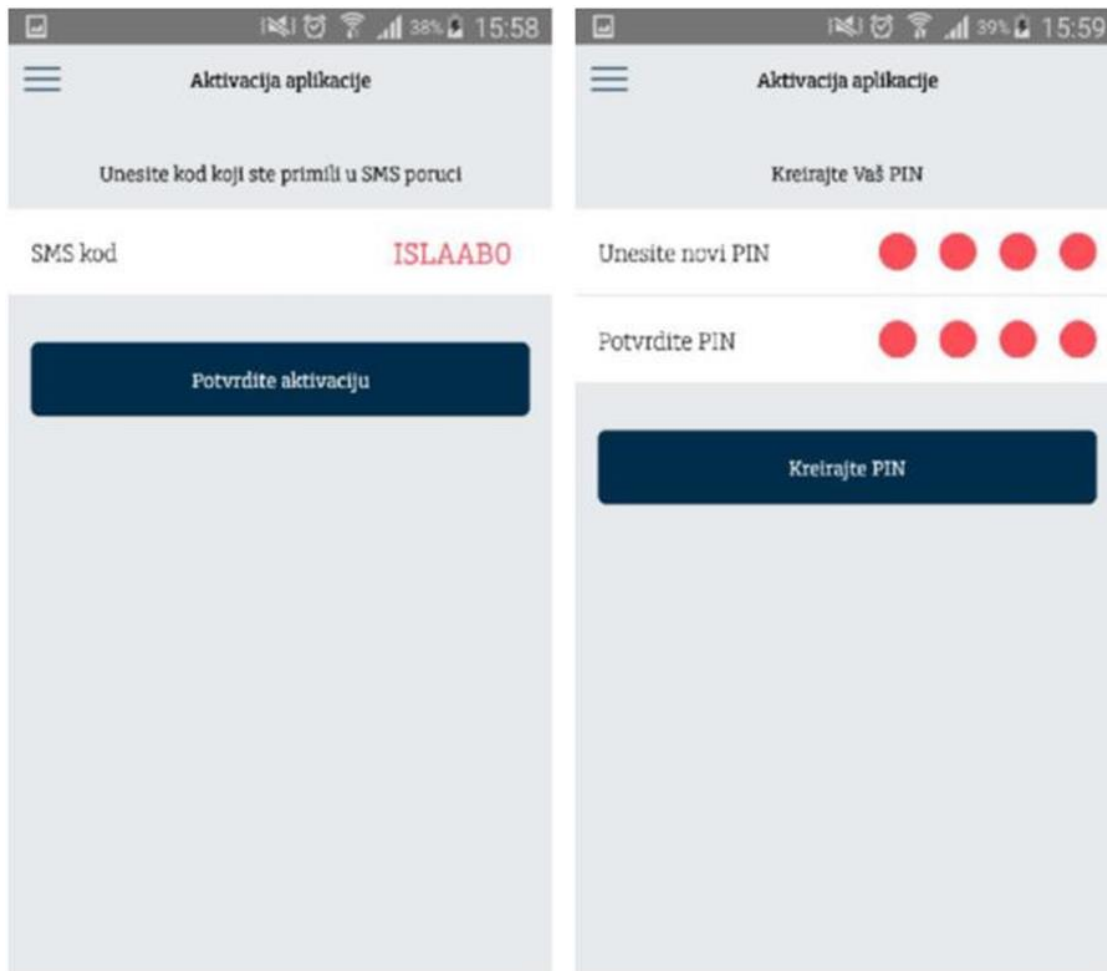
38% 15:58

Aktivacija aplikacije

Unesite kod koji ste primili u SMS poruci

SMS kod ISLAABO

Potvrdite aktivaciju

39% 15:59

Aktivacija aplikacije

Kreirajte Vaš PIN

Unesite novi PIN

Potvrdite PIN

Kreirajte PIN